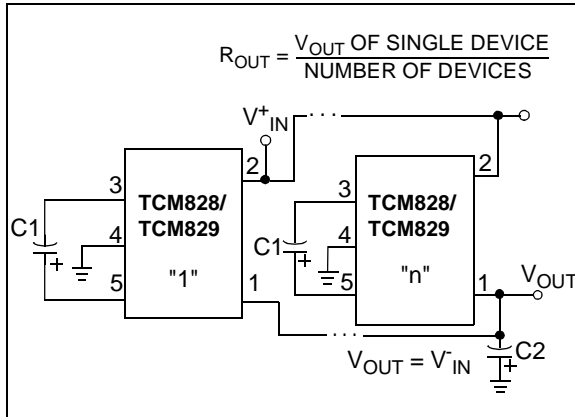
$R_{OUT} = \frac{V_{OUT} \text{ OF SINGLE DEVICE}}{\text{NUMBER OF DEVICES}}$

$V^+_{IN}$

TCM828/
TCM829
"1"

3
4
5
2
1

C1
+

TCM828/
TCM829
"n"

3
4
5
2
1

C1
+

$V_{OUT}$

$V_{OUT} = V^-_{IN}$

C2
+